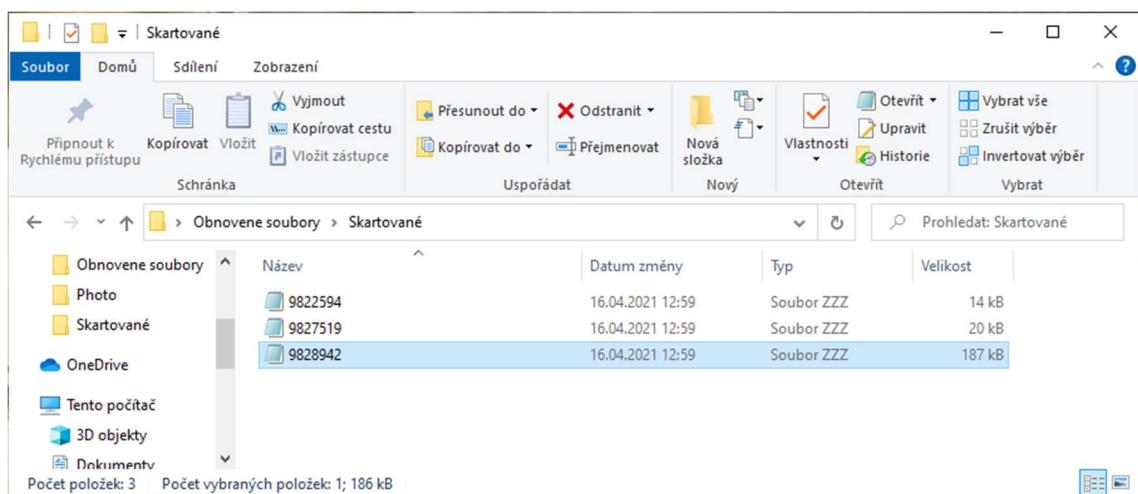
Skartované

Soubor | Domů | Sdílení | Zobrazení

Připnout k Rychlému přístupu | Kopírovat | Vložit | Vyjmout | Kopírovat cestu | Vložit zástupce
Schránka

Přesunout do | Kopírovat do | Odstranit | Přejmenovat
Uspořádat

Nová složka
Nový

Vlastnosti | Otevřít | Upravit | Historie
Otevřít

Vybrat vše | Zrušit výběr | Invertovat výběr
Vybrat

Obnovene soubory > Skartované

Prohledat: Skartované

Obnovene soubory
Photo
Skartované
OneDrive
Tento počítač
3D objekty
Dokumenty

| Název | Datum změny | Typ | Velikost |
|---|---|---|---|
| 9822594 | 16.04.2021 12:59 | Soubor ZZZ | 14 kB |
| 9827519 | 16.04.2021 12:59 | Soubor ZZZ | 20 kB |
| 9828942 | 16.04.2021 12:59 | Soubor ZZZ | 187 kB |

Počet položek: 3 | Počet vybraných položek: 1; 186 kB